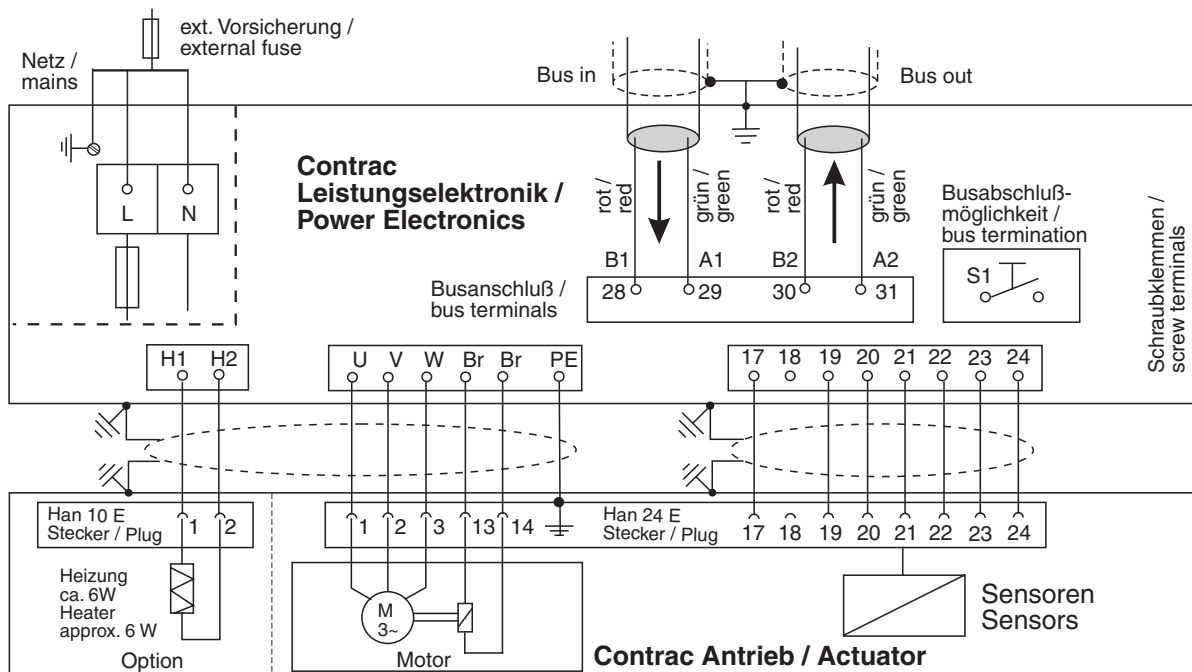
ext. Vorsicherung / external fuse

Netz / mains

Bus in

Bus out

L

N

Contrac Leistungselektronik / Power Electronics

rot / red

grün / green

rot / red

grün / green

Busabschluß-möglichkeit / bus termination

Schraubklemmen / screw terminals

B1

A1

B2

A2

Busanschluß / bus terminals

28

29

30

31

S1

H1

H2

U

V

W

Br

Br

PE

17

18

19

20

21

22

23

24

Han 10 E Stecker / Plug

1

2

1

2

3

13

14

Han 24 E Stecker / Plug

17

18

19

20

21

22

23

24

Heizung ca. 6W Heater approx. 6 W

Option

M 3~

Motor

Sensoren Sensors

Contrac Antrieb / Actuator